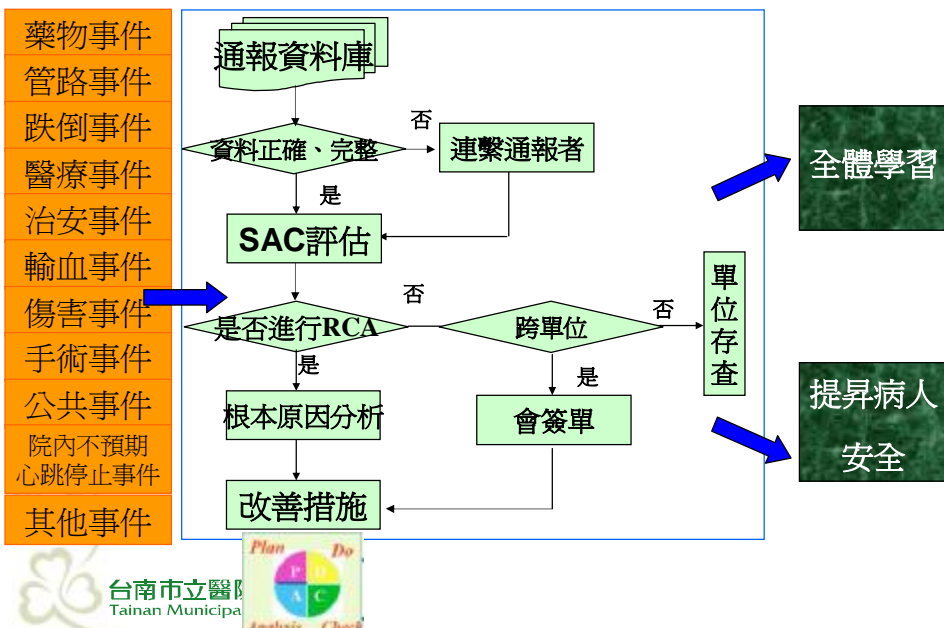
藥物事件
管路事件
跌倒事件
醫療事件
治安事件
輸血事件
傷害事件
手術事件
公共事件
院內不預期心跳停止事件
其他事件

通報資料庫
資料正確、完整
否
連繫通報者
是
SAC評估
否
是否進行RCA
跨單位
否
單位存查
是
是
根本原因分析
會簽單
改善措施

Plan
Do
P
D
A
C
Analysis
Check

全體學習
提昇病人安全

台南市立醫院
Tainan Municipa